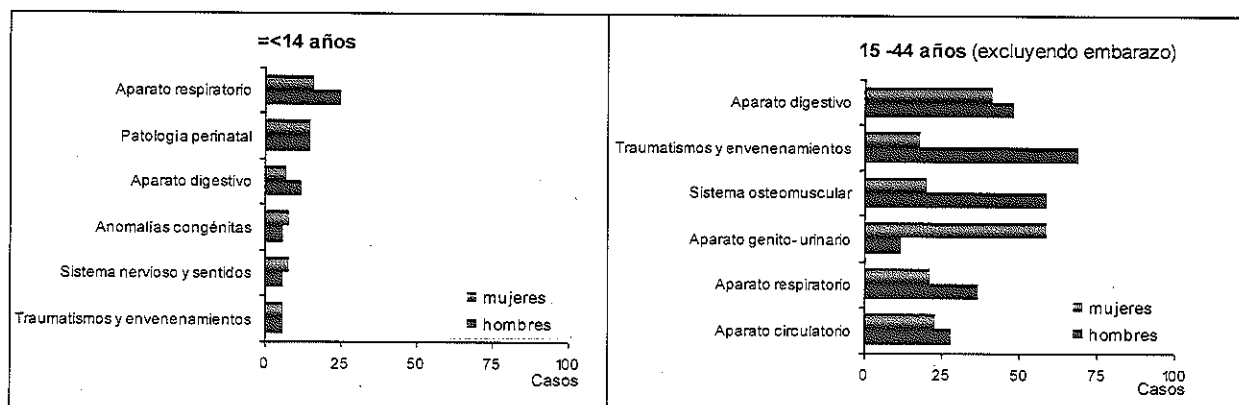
=<14 años

Aparato respiratorio
Patologia perinatal
Aparato digestivo
Anomalías congénitas
Sistema nervioso y sentidos
Traumatismos y envenenamientos

mujeres
hombres

0
25
50
75
100
Casos

15 -44 años (excluyendo embarazo)

Aparato digestivo
Traumatismos y envenenamientos
Sistema osteomuscular
Aparato genito- urinario
Aparato respiratorio
Aparato circulatorio

mujeres
hombres

0
25
50
75
100
Casos